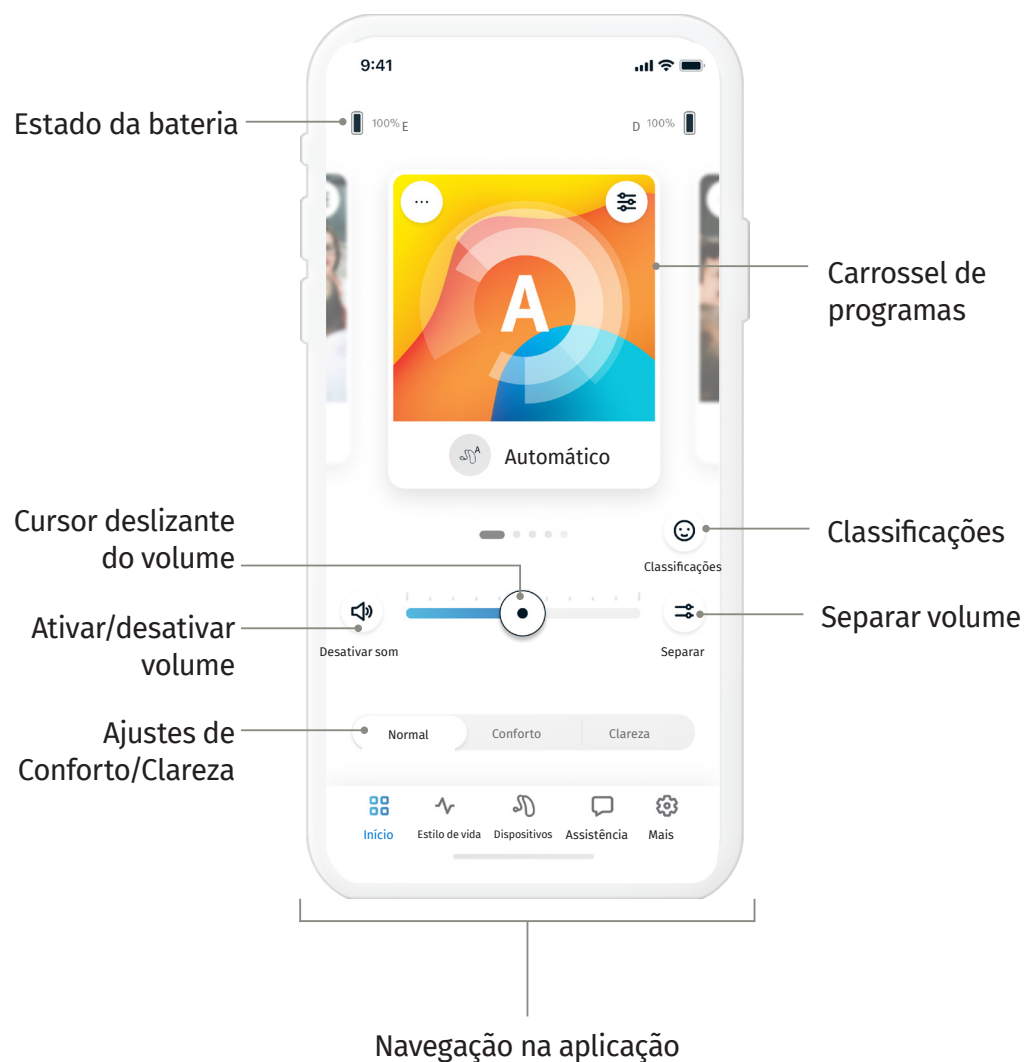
9:41

Estado da bateria

100% E

D 100%

...

A

Automático

Carrossel de programas

Cursor deslizante do volume

Classificações

Classificações

Ativar/desativar volume

Desativar som

Separar volume

Separar

Ajustes de Conforto/Clareza

Normal

Conforto

Clareza

Início

Estilo de vida

Dispositivos

Assistência

Mais

Navegação na aplicação